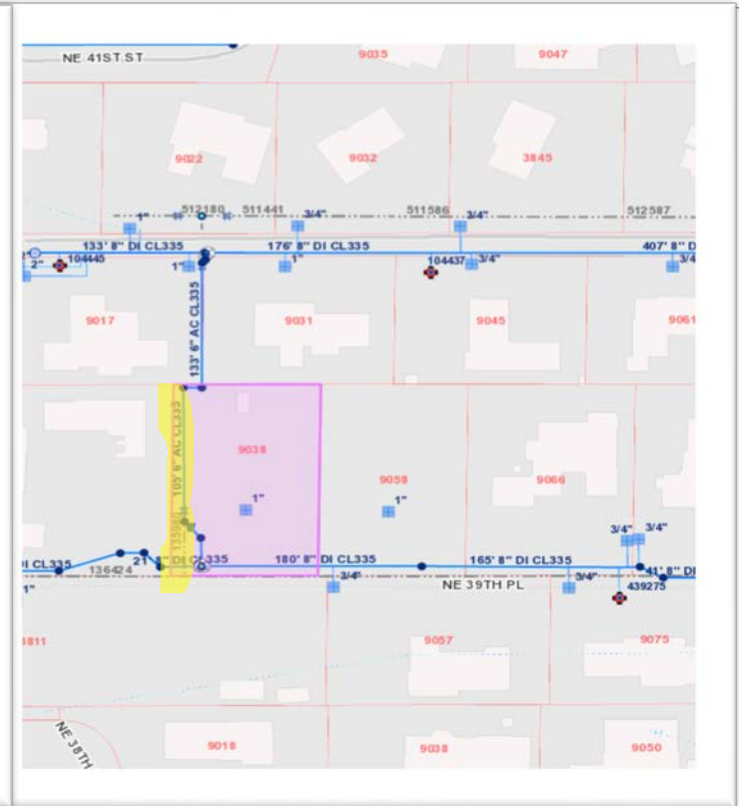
NE 41ST ST
9035
9047
9022
9032
3845
512180
511441
511586
512587
1"
3/4"
3/4"
133' 8" DI CL335
176' 8" DI CL335
407' 8" DI
2"
104445
1"
1"
104437
3/4"
3/4
133' 6" AC CL335
9017
9031
9045
9061
105' 6" AC CL335
9038
9058
9066
1"
1"
135080
3/4"
3/4"
DI CL335
21' 8" DI CL335
180' 8" DI CL335
165' 8" DI CL335
41' 8" DI
136424
3/4"
3/4"
1"
NE 39TH PL
439275
3811
9057
9075
NE 38TH
9018
9038
9050